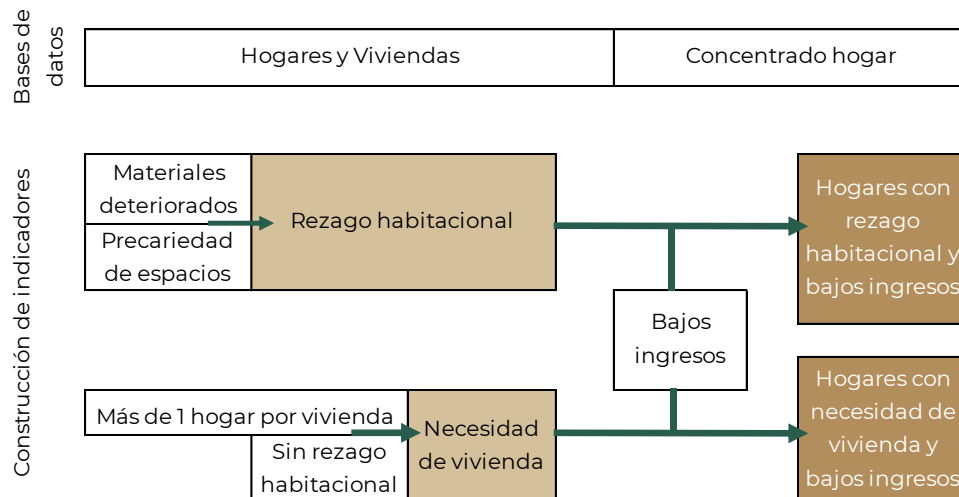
Bases de datos

Hogares y Viviendas

Concentrado hogar

Construcción de indicadores

Materiales deteriorados

Precariedad de espacios

Rezago habitacional

Hogares con rezago habitacional y bajos ingresos

Bajos ingresos

Más de 1 hogar por vivienda

Sin rezago habitacional

Necesidad de vivienda

Hogares con necesidad de vivienda y bajos ingresos